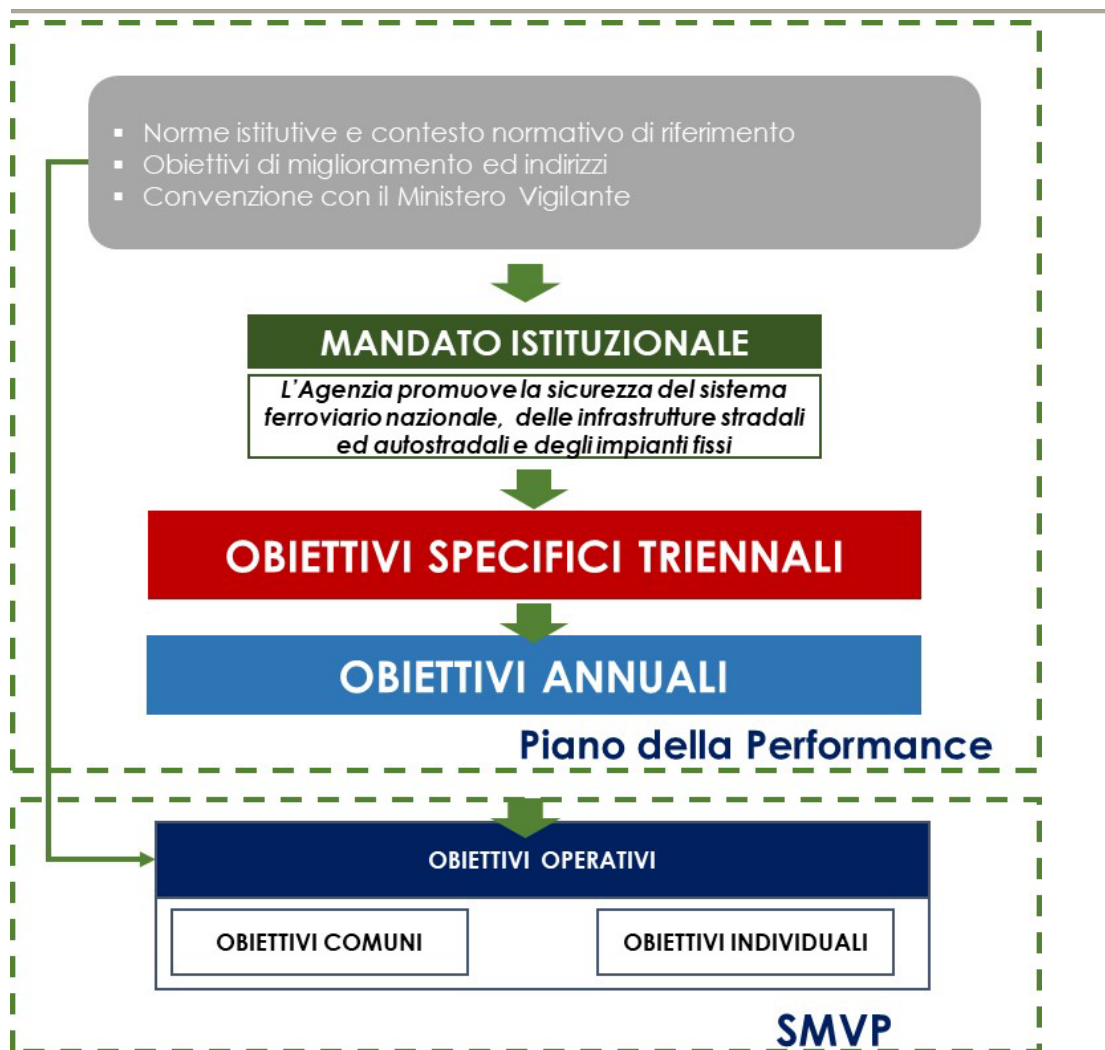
▪ Norme istitutive e contesto normativo di riferimento
▪ Obiettivi di miglioramento ed indirizzi
▪ Convenzione con il Ministero Vigilante

MANDATO ISTITUZIONALE

L'Agenzia promuove la sicurezza del sistema ferroviario nazionale, delle infrastrutture stradali ed autostradali e degli impianti fissi

OBIETTIVI SPECIFICI TRIENNALI

OBIETTIVI ANNUALI

Piano della Performance

OBIETTIVI OPERATIVI

OBIETTIVI COMUNI

OBIETTIVI INDIVIDUALI

SMVP